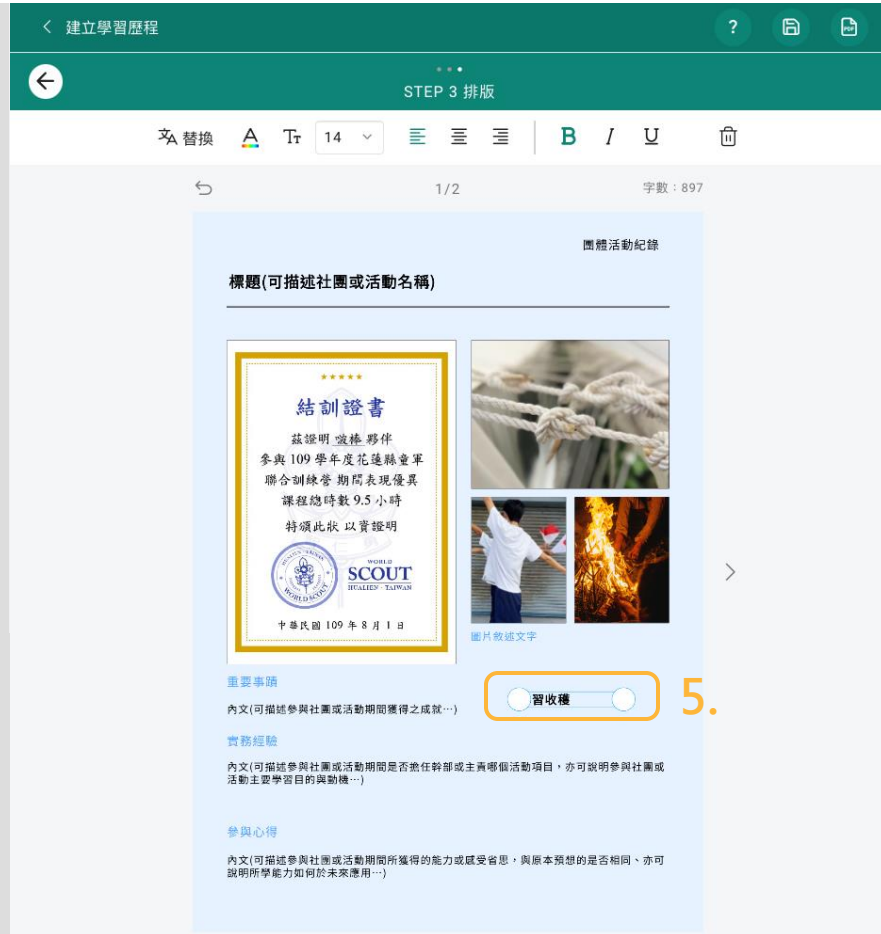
建立學習歷程

STEP 3 排版

替換 14

1/2

字數：897

團體活動紀錄

標題(可描述社團或活動名稱)

★★★★★

結訓證書

茲證明 喚棒 夥伴
參與 109 學年度花蓮縣童軍
聯合訓練營 期間表現優異
課程總時數 9.5 小時
特頒此狀 以資證明

WORLD SCOUT HUALIEN · TAIWAN

中華民國 109 年 8 月 1 日

圖片敘述文字

重要事蹟

內文(可描述參與社團或活動期間獲得之成就…)

習收穫

5.

實務經驗

內文(可描述參與社團或活動期間是否擔任幹部或主責哪個活動項目，亦可說明參與社團或活動主要學習目的與動機…)

參與心得

內文(可描述參與社團或活動期間所獲得的能力或感受省思，與原本預想的是否相同、亦可說明所學能力如何於未來應用…)